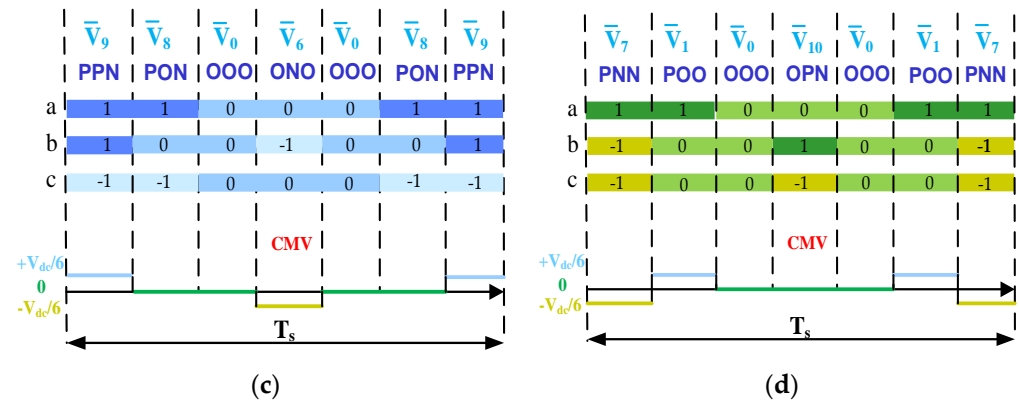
$\overline{V}_9$ $\overline{V}_8$ $\overline{V}_0$ $\overline{V}_6$ $\overline{V}_0$ $\overline{V}_8$ $\overline{V}_9$

PPN PON OOO ONO OOO PON PPN

a 1 1 0 0 0 1 1

b 1 0 0 -1 0 0 1

c -1 -1 0 0 0 -1 -1

CMV

$+V_{dc}/6$

0

$-V_{dc}/6$

$T_s$

(c)

$\overline{V}_7$ $\overline{V}_1$ $\overline{V}_0$ $\overline{V}_{10}$ $\overline{V}_0$ $\overline{V}_1$ $\overline{V}_7$

PNN POO OOO OPN OOO POO PNN

a 1 1 0 0 0 1 1

b -1 0 0 1 0 0 -1

c -1 0 0 -1 0 0 -1

CMV

$+V_{dc}/6$

0

$-V_{dc}/6$

$T_s$

(d)